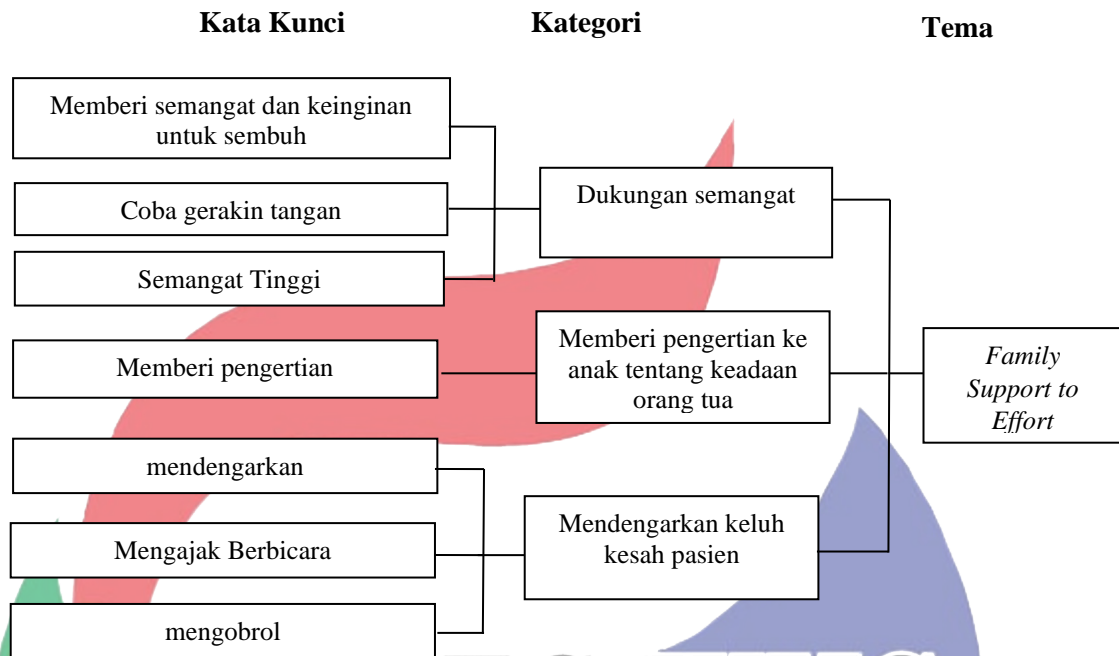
Kata Kunci

Kategori

Tema

Memberi semangat dan keinginan untuk sembuh

Coba gerakin tangan

Semangat Tinggi

Dukungan semangat

Memberi pengertian

Memberi pengertian ke anak tentang keadaan orang tua

*Family Support to Effort*

mendengarkan

Mengajak Berbicara

mengobrol

Mendengarkan keluh kesah pasien